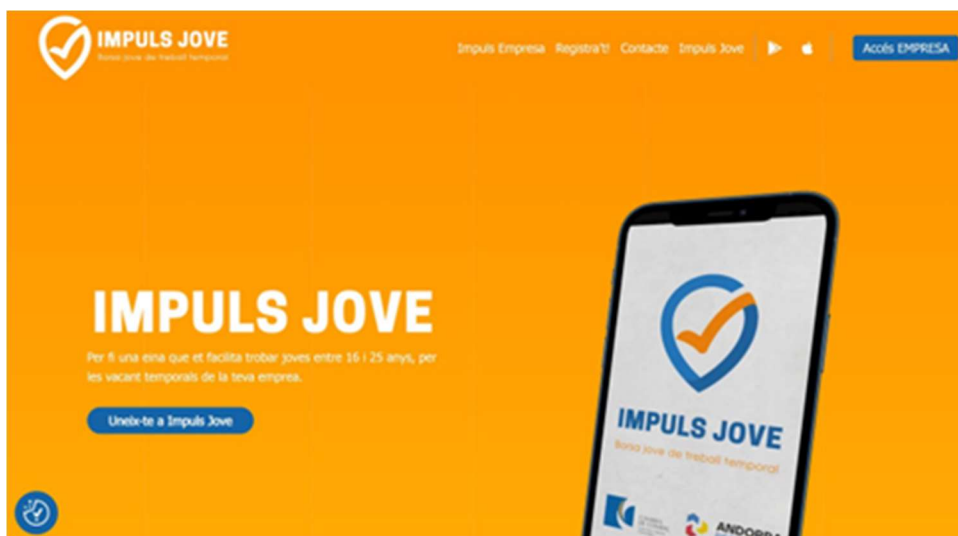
IMPULS JOVE
Borsa jove de treball temporal

Impuls Empresa Registra't! Contacte Impuls Jove

Accés EMPRESA

IMPULS JOVE

Per fi una eina que et facilita trobar joves entre 16 i 25 anys, per les vacant temporals de la teva empresa.

Uneix-te a Impuls Jove

IMPULS JOVE
Borsa jove de treball temporal

ANDORRA